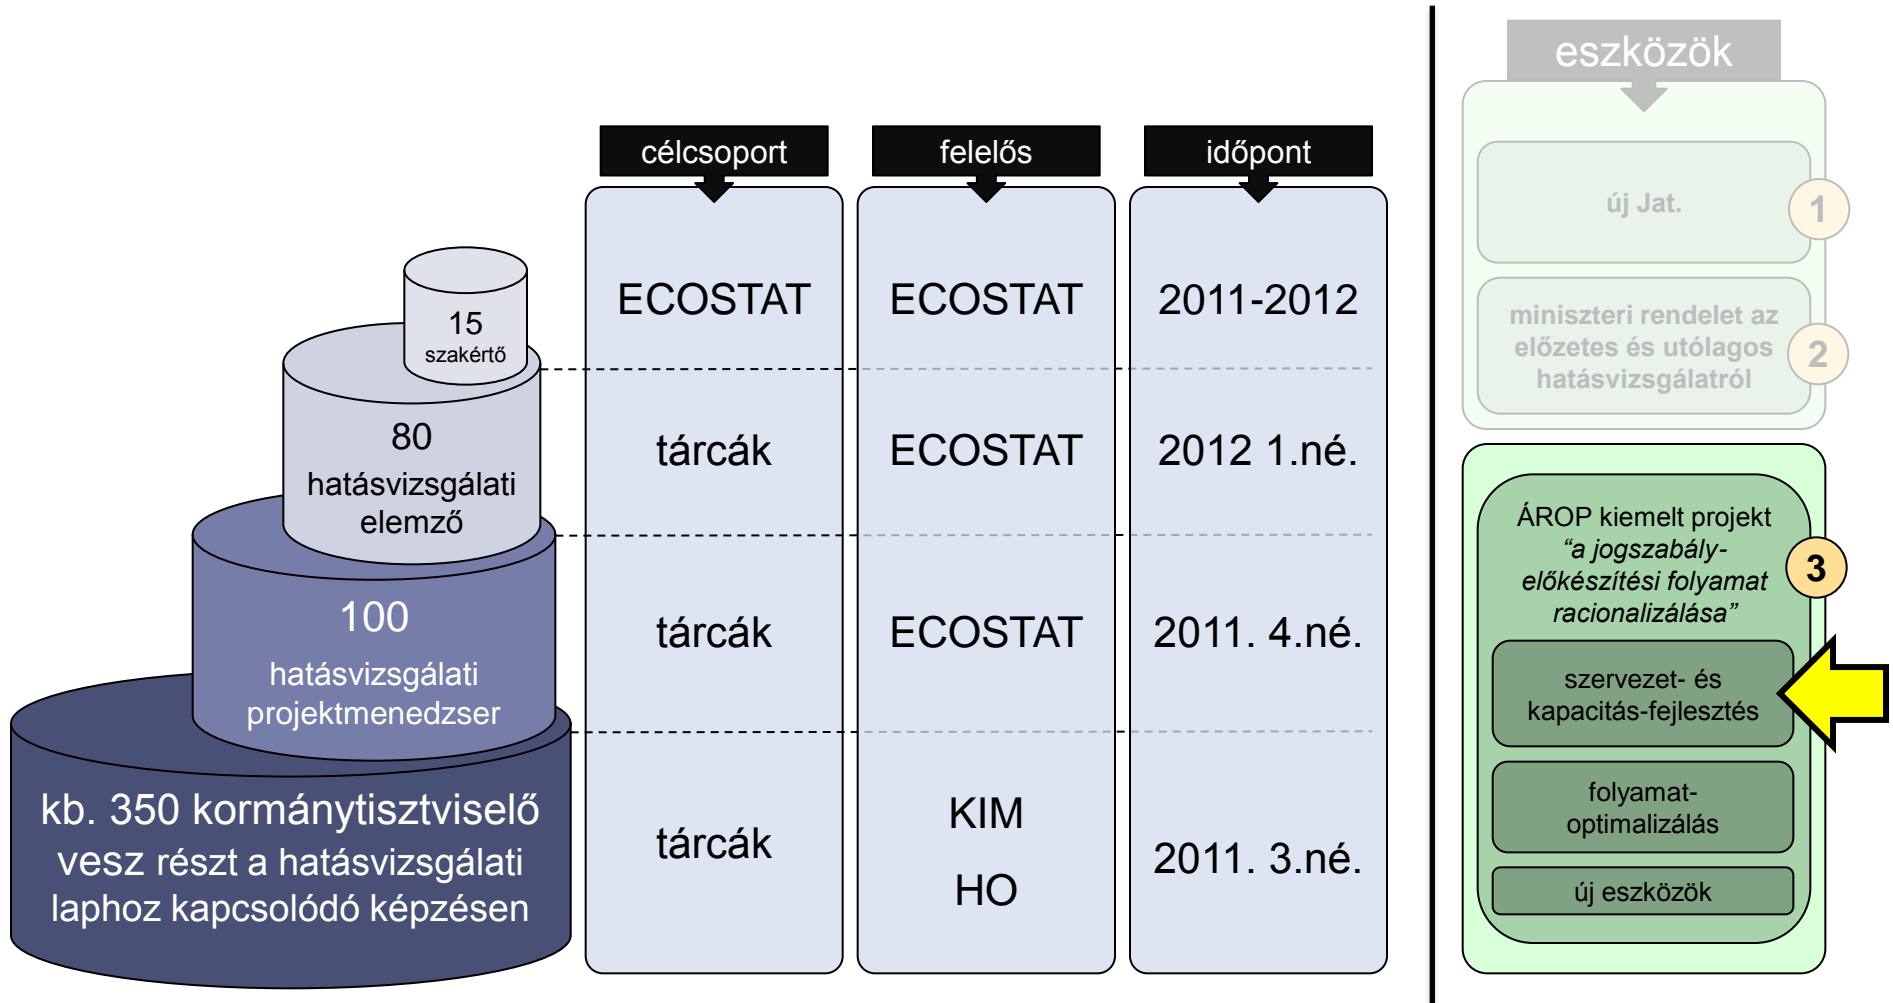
15
szakértő

80
hatásvizsgálati elemző

100
hatásvizsgálati projektmenedzser

kb. 350 kormánytisztviselő vesz részt a hatásvizsgálati laphoz kapcsolódó képzésen

| célcsoport | felelős | időpont |
|---|---|---|
| ECOSTAT | ECOSTAT | 2011-2012 |
| tárcák | ECOSTAT | 2012 1.né. |
| tárcák | ECOSTAT | 2011. 4.né. |
| tárcák | KIM HO | 2011. 3.né. |

eszközök

új Jat.
1

miniszteri rendelet az előzetes és utólagos hatásvizsgálatról
2

ÁROP kiemelt projekt „a jogszabály-előkészítési folyamat racionalizálása”
3

szervezet- és kapacitás-fejlesztés

folyamat-optimalizálás

új eszközök